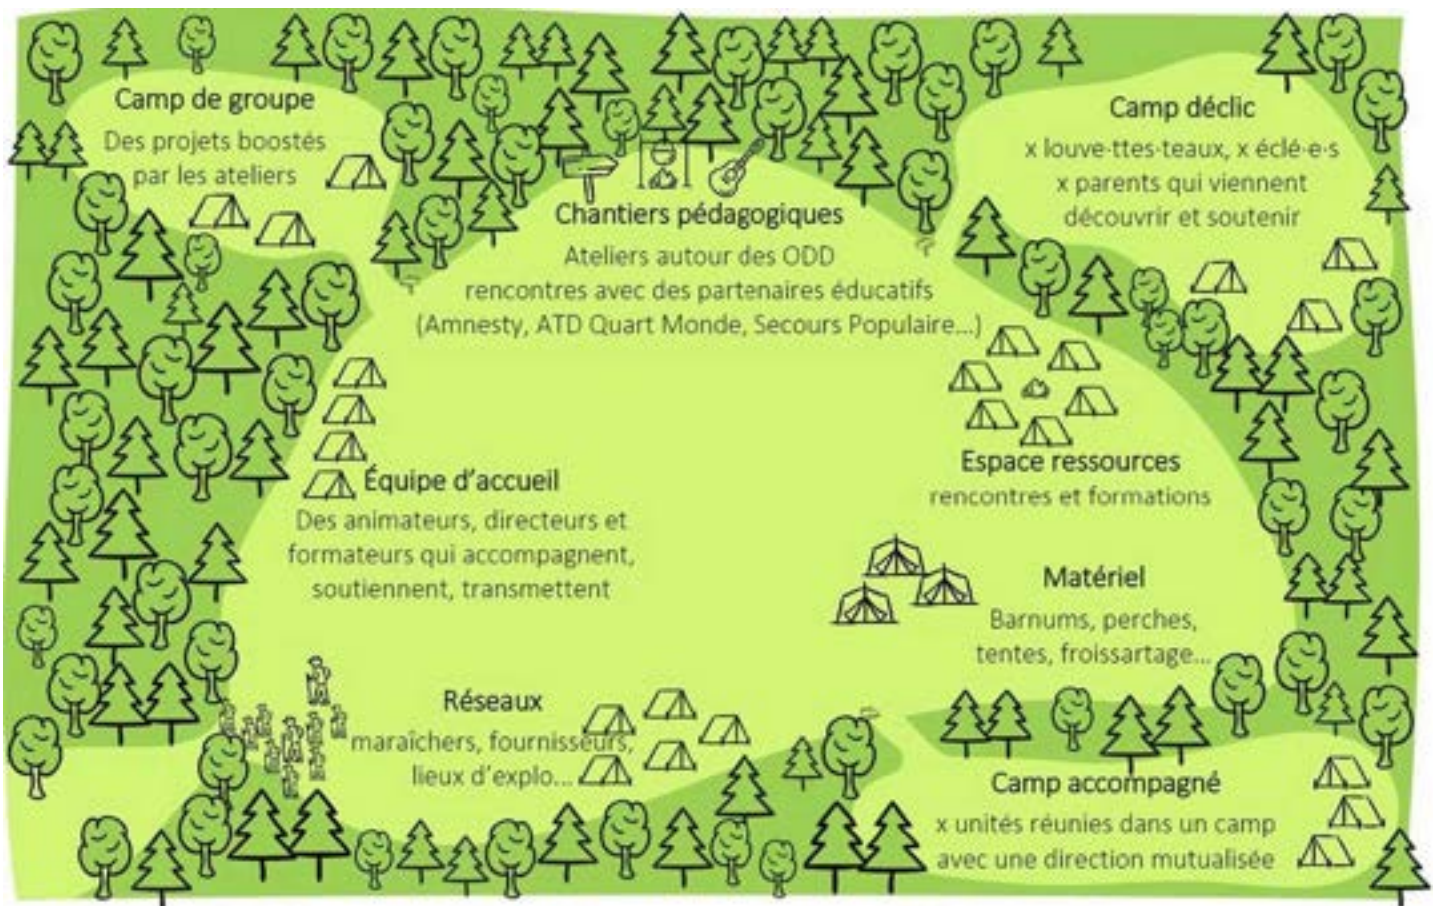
Camp de groupe
Des projets boostés par les ateliers

Chantiers pédagogiques
Ateliers autour des ODD
rencontres avec des partenaires éducatifs
(Amnesty, ATD Quart Monde, Secours Populaire...)

Camp déclic
x louve·ttes·teaux, x éclé·e·s
x parents qui viennent découvrir et soutenir

Équipe d'accueil
Des animateurs, directeurs et formateurs qui accompagnent, soutiennent, transmettent

Espace ressources
rencontres et formations

Matériel
Barnums, perches, tentes, froissartage...

Réseaux
maraîchers, fournisseurs, lieux d'explo...

Camp accompagné
x unités réunies dans un camp avec une direction mutualisée